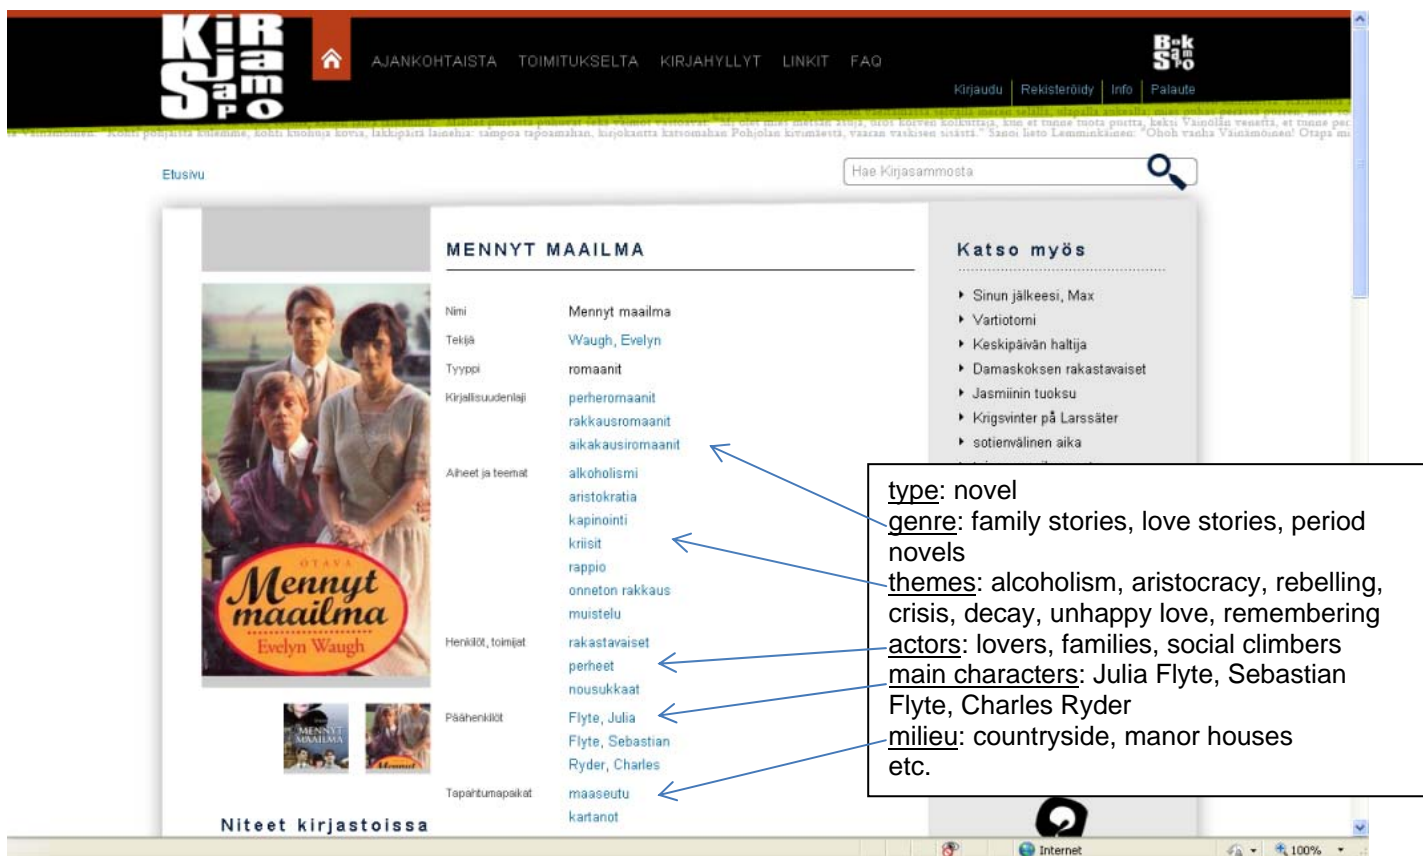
KiR ja Sam Po

AJANKOHTAISTA TOIMITUKSELTA KIRJAHYLLYT LINKIT FAQ

Book Sampo

Kirjaudu | Rekisteröidy | Info | Palaute

Etusivu

Hae Kirjasammosta

MENNYT MAAILMA

| | |
|---|---|
| Nimi | Mennyt maailma |
| Tekijä | Waugh, Evelyn |
| Tyyppi | romaanit |
| Kirjallisuudenlaji | perheromaanit<br>rakkausromaanit<br>aikakausiromaanit |
| Aiheet ja teemat | alkoholismi<br>aristokratia<br>kapinointi<br>kriisit<br>rappio<br>onneton rakkaus<br>muistelu |
| Henkilöt, toimijat | rakastavaiset<br>perheet<br>nousukkaat |
| Päähenkilöt | Flyte, Julia<br>Flyte, Sebastian<br>Ryder, Charles |
| Tapahtumapaikat | maaseutu<br>kartanot |

OTAVA
Mennyt maailma
Evelyn Waugh

Niteet kirjastoissa

Katso myös

- Sinun jälkeesi, Max
- Vartiotorni
- Keskipäivän haltija
- Damaskoksen rakastavaiset
- Jasmiinin tuoksu
- Krigsvinter på Larssäter
- sotienvälinen aika

type: novel
genre: family stories, love stories, period novels
themes: alcoholism, aristocracy, rebelling, crisis, decay, unhappy love, remembering
actors: lovers, families, social climbers
main characters: Julia Flyte, Sebastian Flyte, Charles Ryder
milieu: countryside, manor houses etc.

Internet
100%